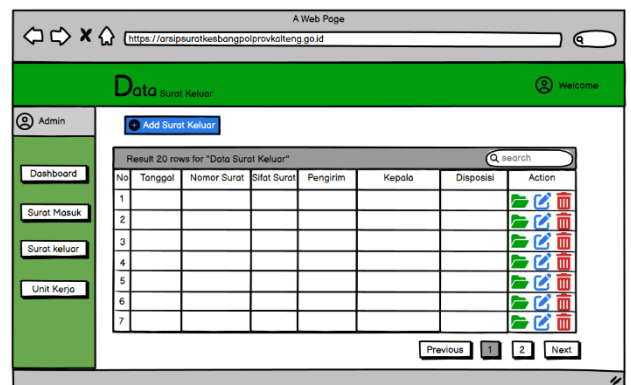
A Web Page

https://arsipsuratkesbangpolprovkalteng.go.id

Data Surat Keluar

Welcome

Admin

Dashboard

Surat Masuk

Surat keluar

Unit Kerja

Add Surat Keluar

Result 20 rows for "Data Surat Keluar"

search

| No | Tanggal | Nomor Surat | Sifat Surat | Pengirim | Kepala | Disposisi | Action |
|---|---|---|---|---|---|---|---|
| 1 | | | | | | | |
| 2 | | | | | | | |
| 3 | | | | | | | |
| 4 | | | | | | | |
| 5 | | | | | | | |
| 6 | | | | | | | |
| 7 | | | | | | | |

Previous 1 2 Next